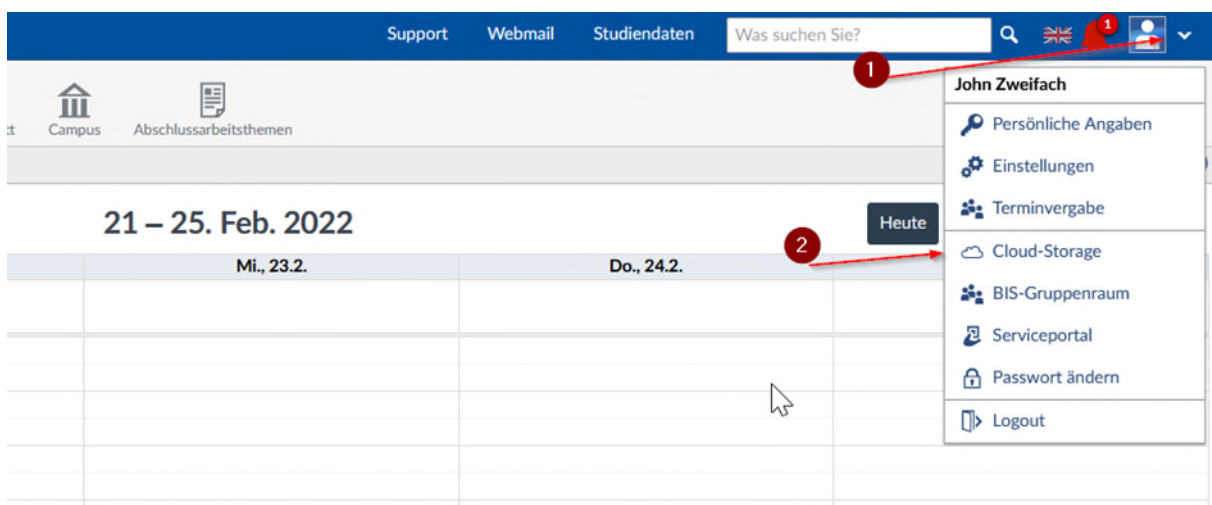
Support Webmail Studiendaten Was suchen Sie?

1

ct Campus Abschlussarbeitsthemen

John Zweifach
Persönliche Angaben
Einstellungen
Terminvergabe
Cloud-Storage
BIS-Gruppenraum
Serviceportal
Passwort ändern
Logout

21 – 25. Feb. 2022

Heute

2

| Mi., 23.2. | Do., 24.2. |
|---|---|